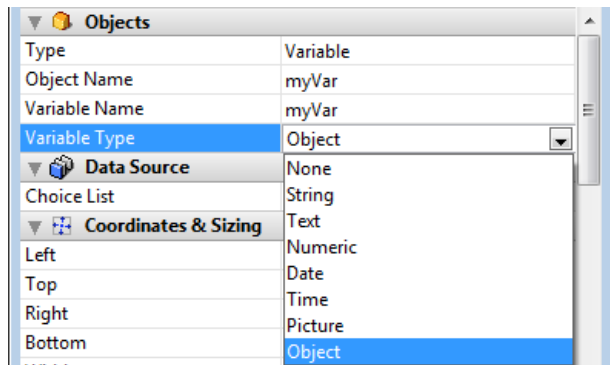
Objects

| Type | Variable |
|---|---|
| Object Name | myVar |
| Variable Name | myVar |
| Variable Type | Object |

Data Source

Choice List

Coordinates & Sizing

Left

Top

Right

Bottom

None
String
Text
Numeric
Date
Time
Picture
Object